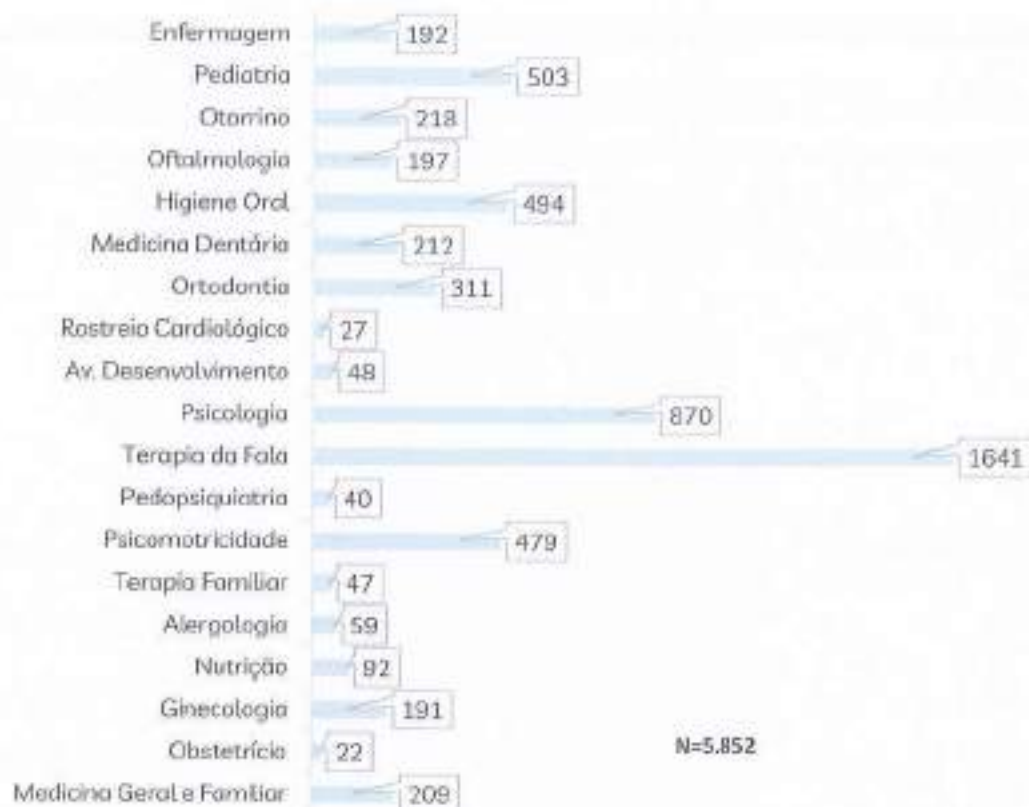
| | |
|---|---|
| Enfermagem | 192 |
| Pediatria | 503 |
| Otorrino | 218 |
| Oftalmologia | 197 |
| Higiene Oral | 494 |
| Medicina Dentária | 212 |
| Ortodontia | 311 |
| Rastreio Cardiológico | 27 |
| Av. Desenvolvimento | 48 |
| Psicologia | 870 |
| Terapia da Fala | 1641 |
| Pedopsiquiatria | 40 |
| Psicomotricidade | 479 |
| Terapia Familiar | 47 |
| Alergologia | 59 |
| Nutrição | 92 |
| Ginecologia | 191 |
| Obstetrícia | 22 |
| Medicina Geral e Familiar | 209 |

N=5.852